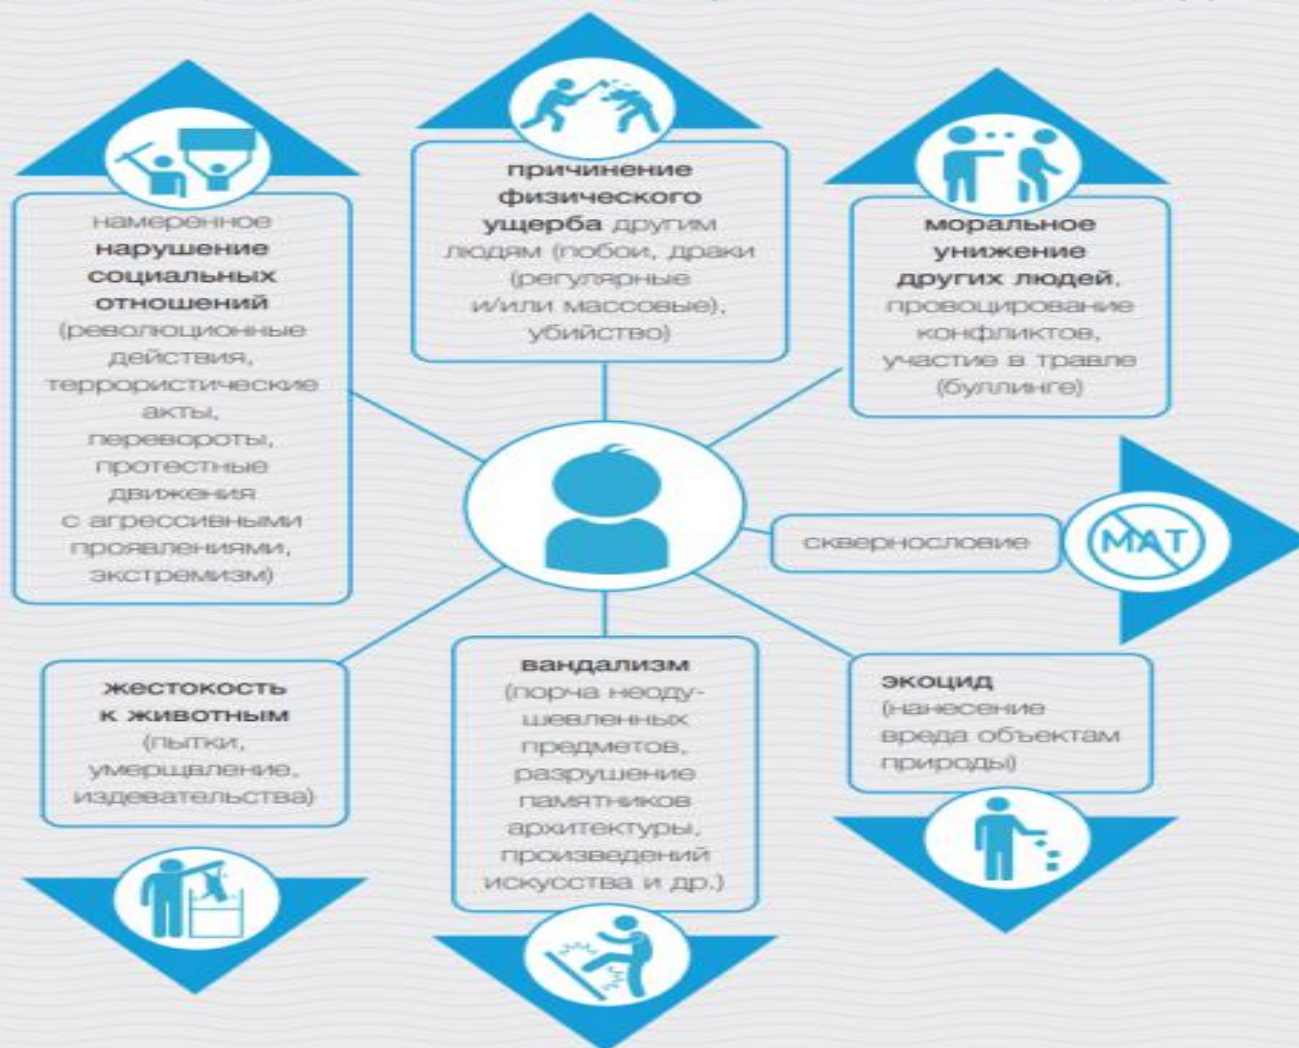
намеренное **нарушение социальных отношений** (революционные действия, террористические акты, перевороты, протестные движения с агрессивными проявлениями, экстремизм)

**причинение физического ущерба** другим людям (побои, драки (регулярные и/или массовые), убийство)

**моральное унижение других людей**, провоцирование конфликтов, участие в травле (буллинге)

сквернословие

МАТ

**жестокость к животным** (пытки, умерщвление, издевательства)

**вандализм** (порча неодушевленных предметов, разрушение памятников архитектуры, произведений искусства и др.)

**экоцид** (нанесение вреда объектам природы)